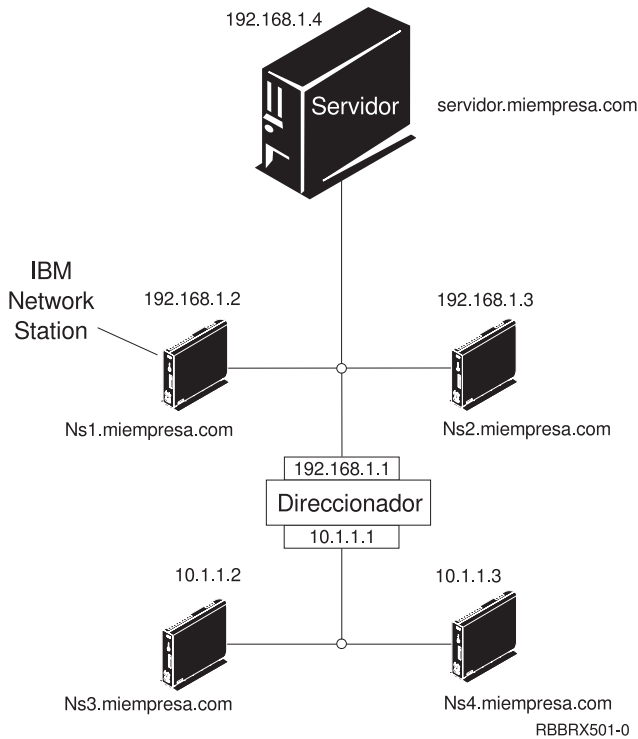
192.168.1.4

Servidor

servidor.miempresa.com

IBM Network Station

192.168.1.2

192.168.1.3

Ns1.miempresa.com

Ns2.miempresa.com

192.168.1.1

Direccionador

10.1.1.1

10.1.1.2

10.1.1.3

Ns3.miempresa.com

Ns4.miempresa.com

RBBRX501-0